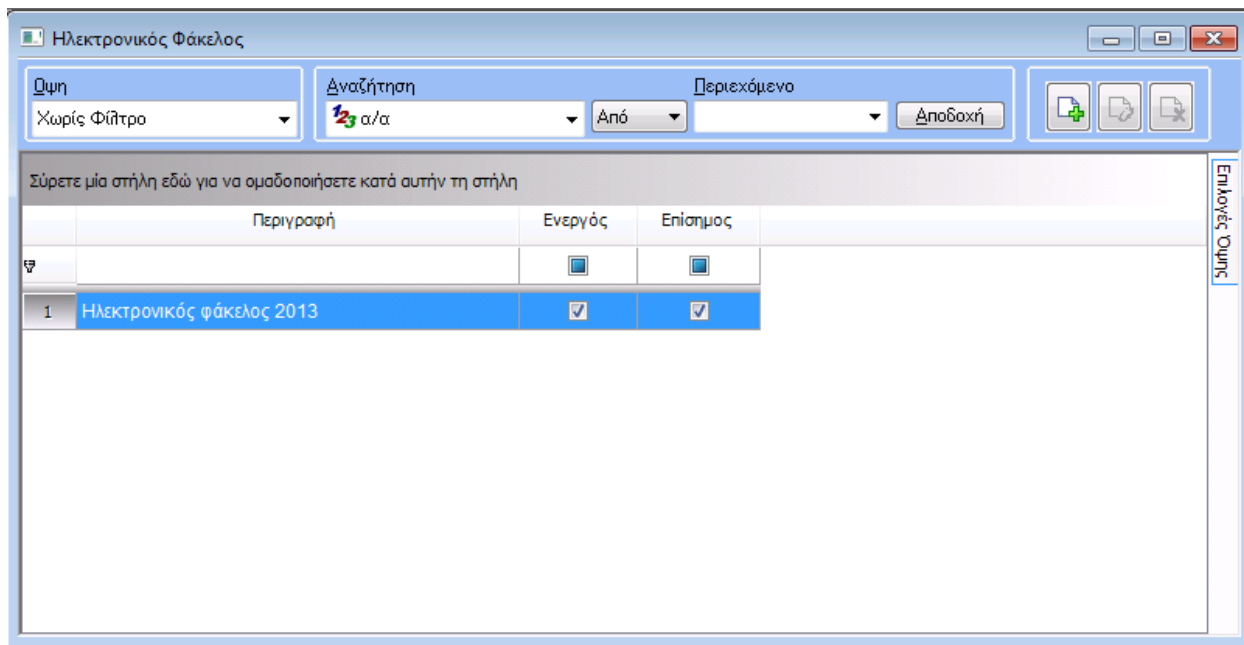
Ηλεκτρονικός Φάκελος

Οψη
Χωρίς Φίλτρο

Αναζήτηση
α/α
Από

Περιεχόμενο
Αποδοχή

Σύρετε μία στήλη εδώ για να ομαδοποιήσετε κατά αυτήν τη στήλη

| | Περιγραφή | Ενεργός | Επίσημος |
|---|---|---|---|
| 1 | Ηλεκτρονικός φάκελος 2013 | ☑ | ☑ |

Επιλογές Οψης